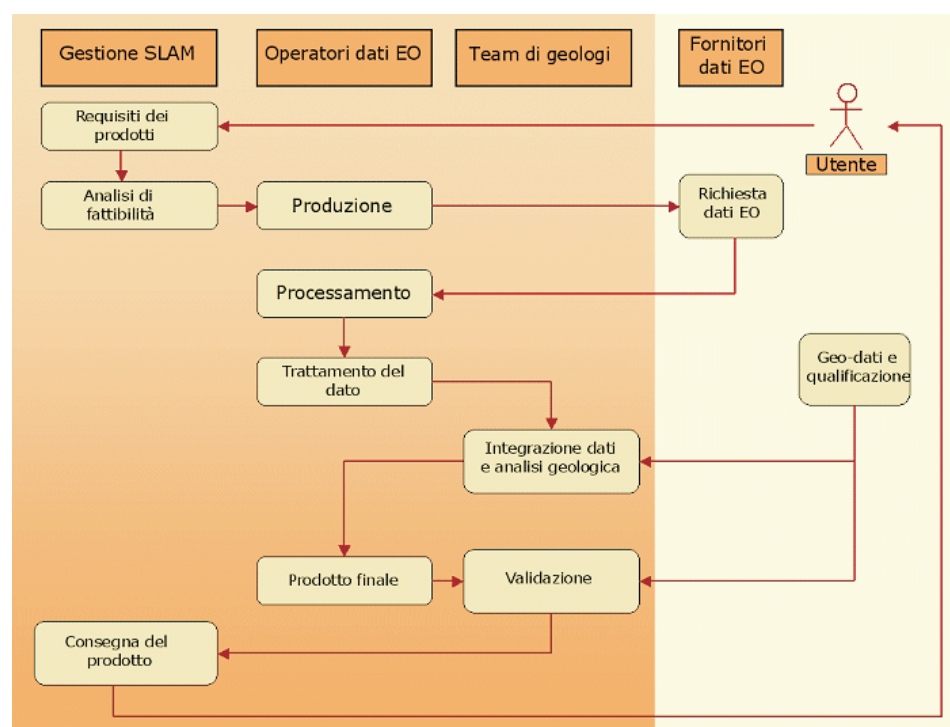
Gestione SLAM

Operatori dati EO

Team di geologi

Fornitori dati EO

Utente

Requisiti dei prodotti

Analisi di fattibilità

Produzione

Richiesta dati EO

Processamento

Trattamento del dato

Geo-dati e qualificazione

Integrazione dati e analisi geologica

Prodotto finale

Validazione

Consegna del prodotto